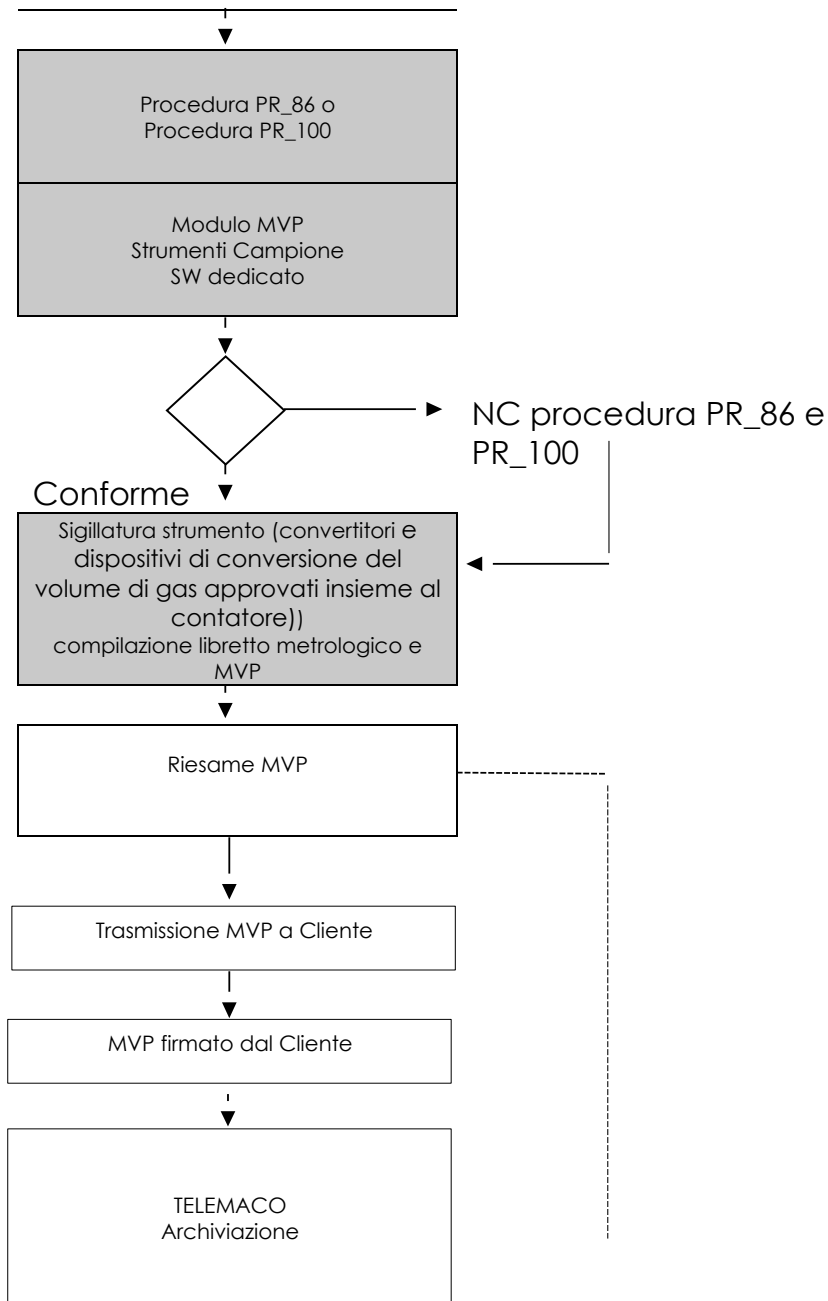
Procedura PR_86 o
Procedura PR_100

Modulo MVP
Strumenti Campione
SW dedicato

NC procedura PR_86 e PR_100

Conforme

Sigillatura strumento (convertitori e dispositivi di conversione del volume di gas approvati insieme al contatore))
compilazione libretto metrologico e MVP

Riesame MVP

Trasmissione MVP a Cliente

MVP firmato dal Cliente

TELEMACO
Archiviazione